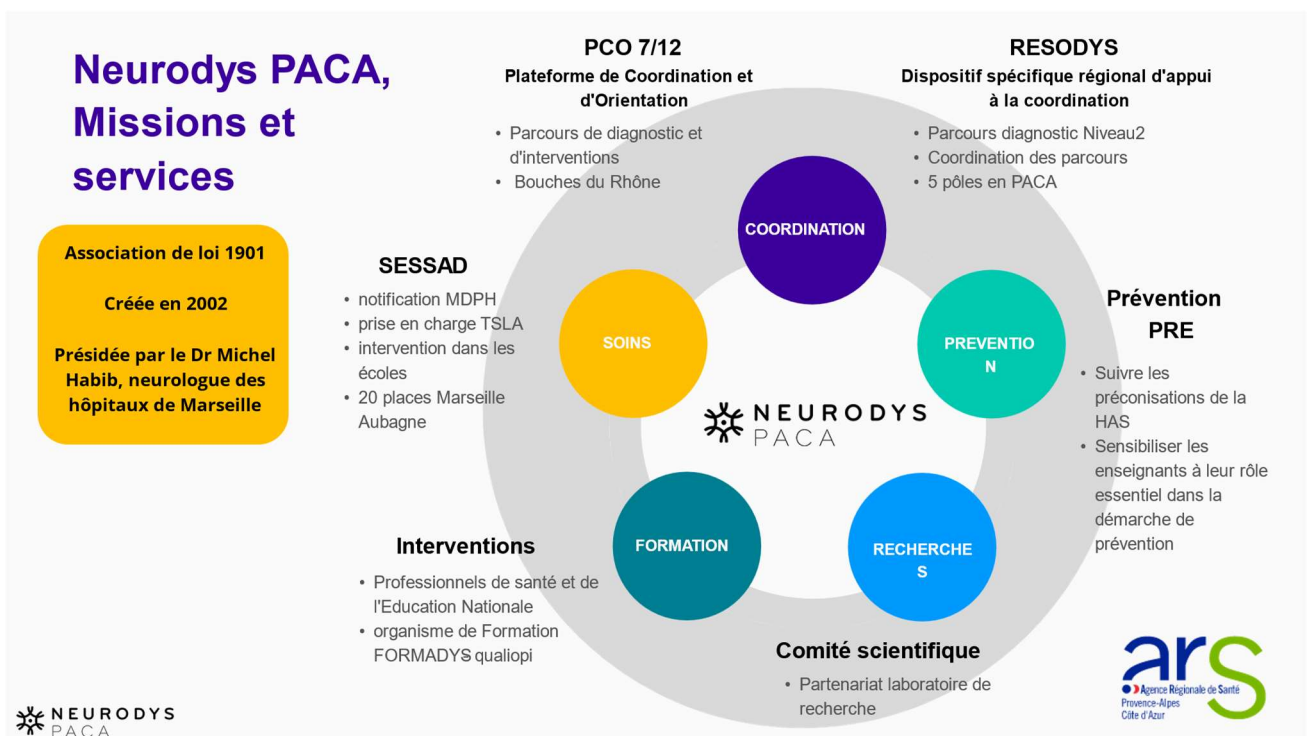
Neurodys PACA, Missions et services

Association de loi 1901

Créée en 2002

Présidée par le Dr Michel Habib, neurologue des hôpitaux de Marseille

PCO 7/12
Plateforme de Coordination et d'Orientation
• Parcours de diagnostic et d'interventions
• Bouches du Rhône

RESODYS
Dispositif spécifique régional d'appui à la coordination
• Parcours diagnostic Niveau2
• Coordination des parcours
• 5 pôles en PACA

SESSAD
• notification MDPH
• prise en charge TSLA
• intervention dans les écoles
• 20 places Marseille Aubagne

COORDINATION

SOINS

PREVENTION

NEURODYS PACA

FORMATION

RECHERCHES

Prévention PRE
• Suivre les préconisations de la HAS
• Sensibiliser les enseignants à leur rôle essentiel dans la démarche de prévention

Interventions
• Professionnels de santé et de l'Education Nationale
• organisme de Formation FORMADYS qualiopi

Comité scientifique
• Partenariat laboratoire de recherche

ars
Agence Régionale de Santé
Provence-Alpes Côte d'Azur

NEURODYS PACA